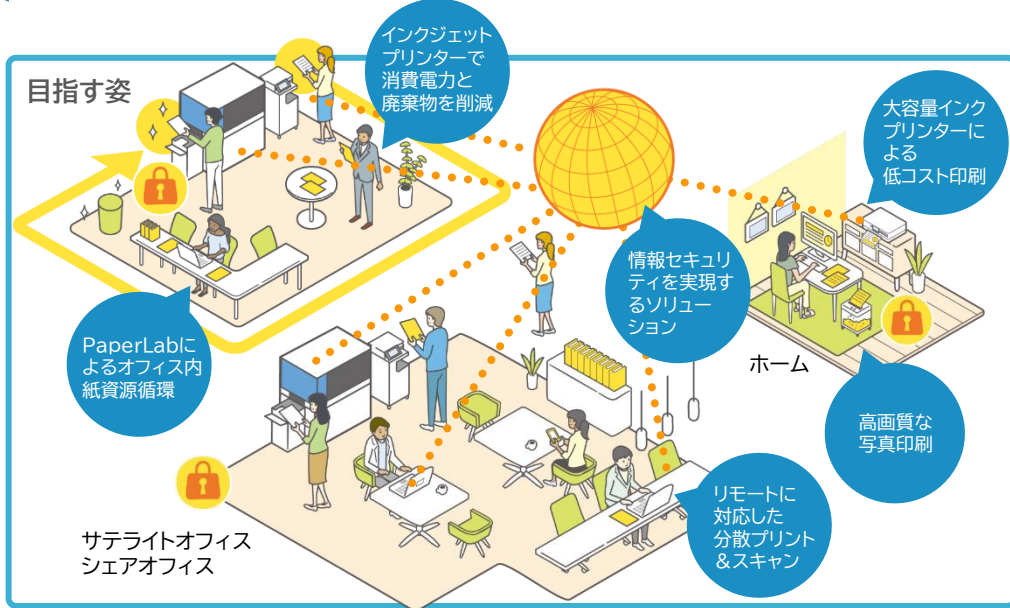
目指す姿

インクジェットプリンターで消費電力と廃棄物を削減

大容量インクプリンターによる低コスト印刷

情報セキュリティを実現するソリューション

PaperLabによるオフィス内紙資源循環

ホーム

高画質な写真印刷

リモートに対応した分散プリント＆スキャン

サテライトオフィス
シェアオフィス